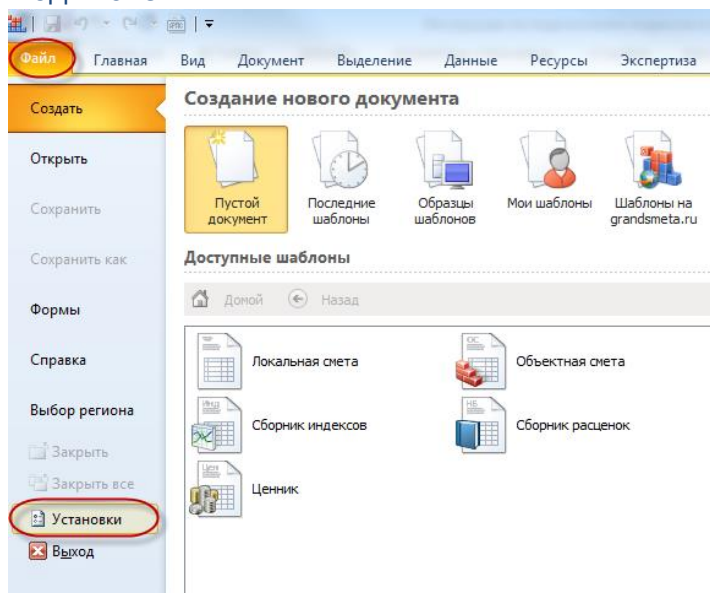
Файл | Главная | Вид | Документ | Выделение | Данные | Ресурсы | Экспертиза

Создать
Открыть
Сохранить
Сохранить как
Формы
Справка
Выбор региона
Закрыть
Закрыть все
Установки
Выход

Создание нового документа

Пустой документ
Последние шаблоны
Образцы шаблонов
Мои шаблоны
Шаблоны на grandsmeta.ru

Доступные шаблоны

Домой
Назад

Локальная смета
Объектная смета
Сборник индексов
Сборник расценок
Ценник